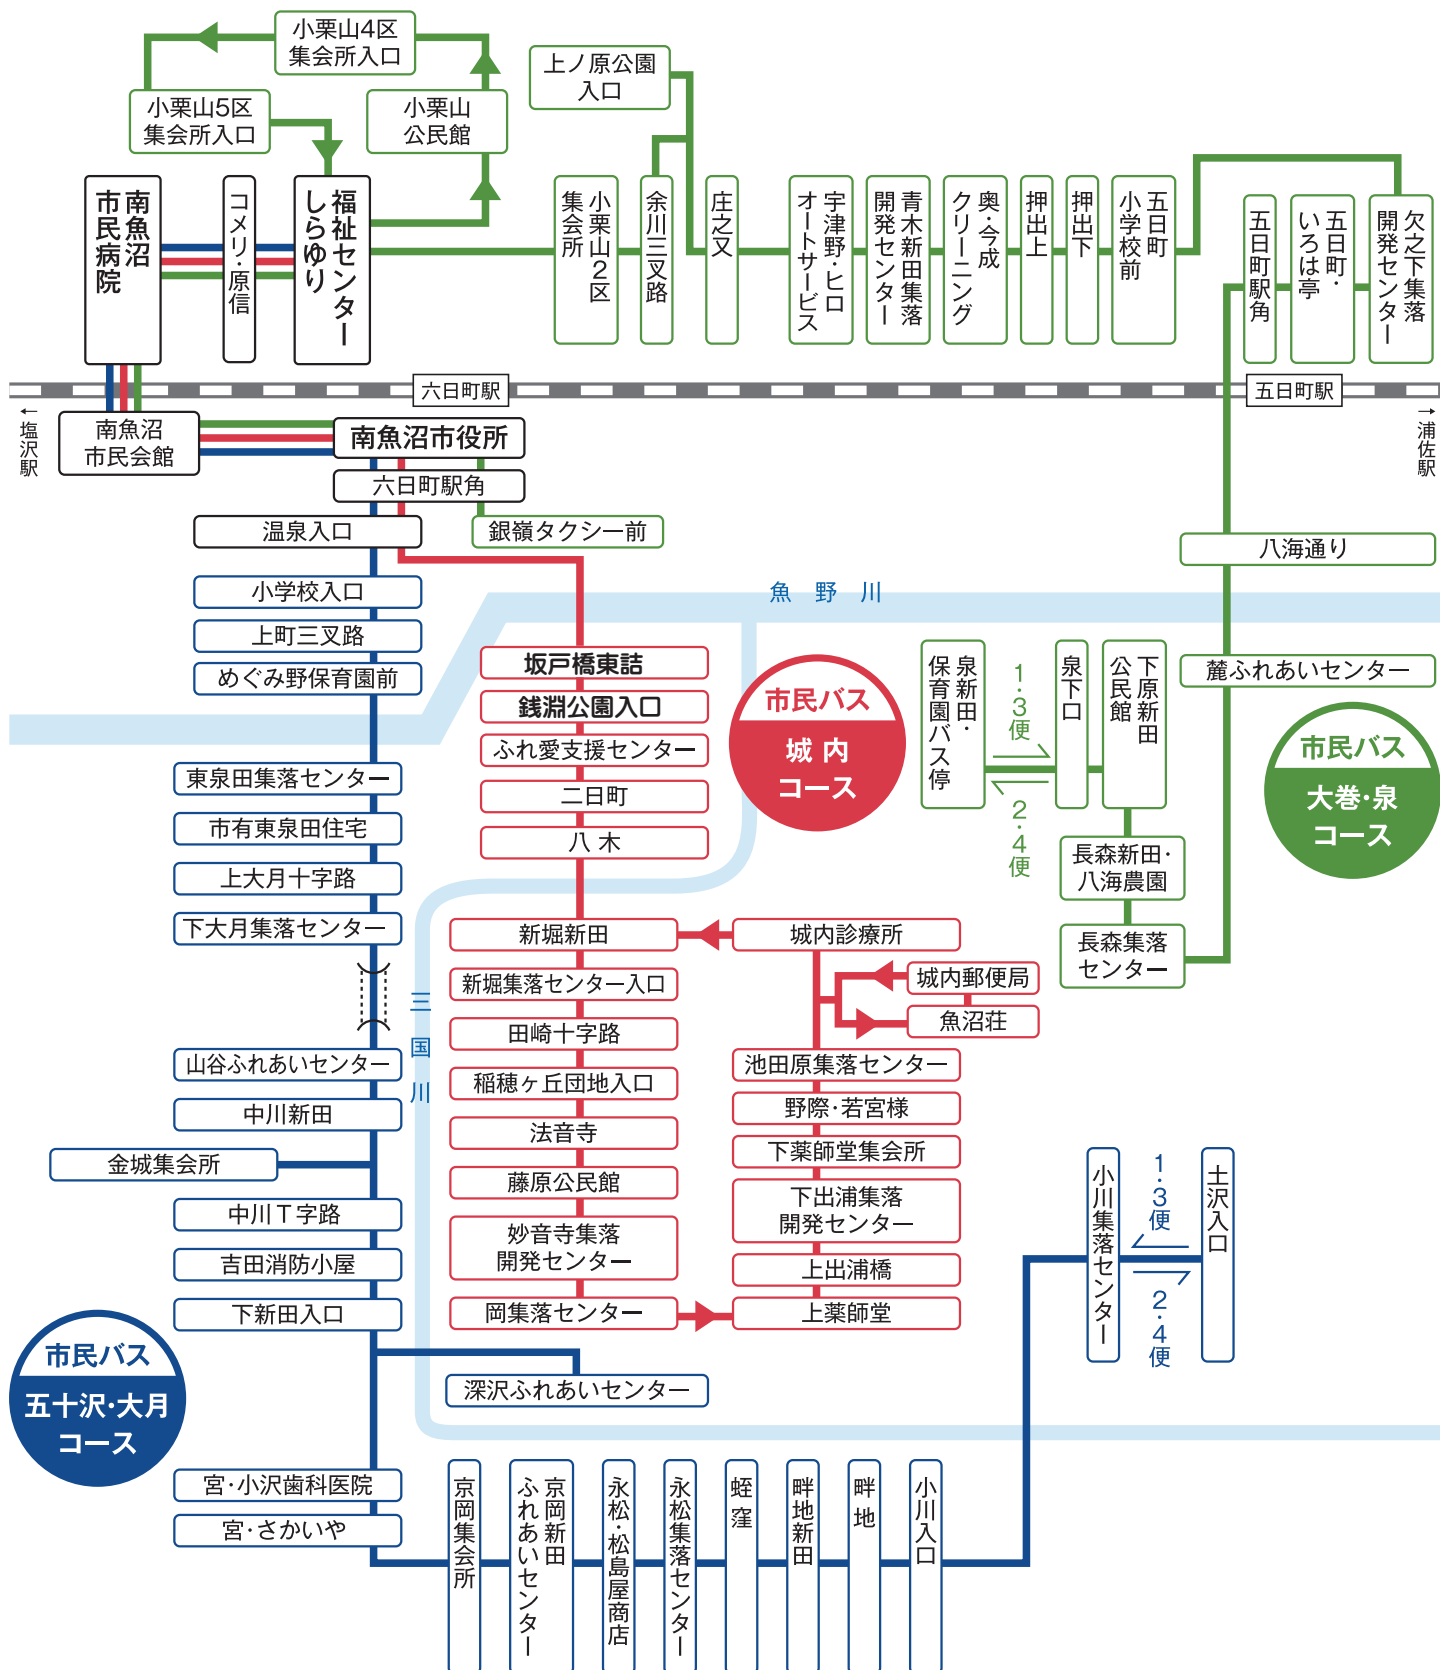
小栗山4区集会所入口
小栗山5区集会所入口
小栗山公民館
上ノ原公園入口
南魚沼市民病院
コメリ・原信
福祉センターしらゆり
小栗山2区集会所
余川三叉路
庄之又
宇津野・ヒロオートサービス
青木新田集落開発センター
奥・今成クリーニング
押出上
押出下
五日町小学校前
五日町駅角
五日町・いろは亭
欠之下集落開発センター
六日町駅
五日町駅
←塩沢駅
→浦佐駅
南魚沼市民会館
南魚沼市役所
六日町駅角
温泉入口
銀嶺タクシー前
八海通り
魚野川
小学校入口
上町三叉路
めぐみ野保育園前
坂戸橋東詰
銭渕公園入口
ふれ愛支援センター
二日町
八木
市民バス城内コース
泉新田・保育園バス停
1・3便
2・4便
泉下口
下原新田公民館
麓ふれあいセンター
市民バス大巻・泉コース
長森新田・八海農園
長森集落センター
東泉田集落センター
市有東泉田住宅
上大月十字路
下大月集落センター
新堀新田
城内診療所
城内郵便局
魚沼荘
三国川
新堀集落センター入口
田崎十字路
稲穂ヶ丘団地入口
法音寺
藤原公民館
妙音寺集落開発センター
岡集落センター
池田原集落センター
野際・若宮様
下薬師堂集会所
下出浦集落開発センター
上出浦橋
上薬師堂
山谷ふれあいセンター
中川新田
金城集会所
中川T字路
吉田消防小屋
下新田入口
深沢ふれあいセンター
小川集落センター
1・3便
2・4便
土沢入口
市民バス五十沢・大月コース
宮・小沢歯科医院
宮・さかいや
京岡集会所
京岡新田ふれあいセンター
永松・松島屋商店
永松集落センター
蛭窪
畔地新田
畔地
小川入口